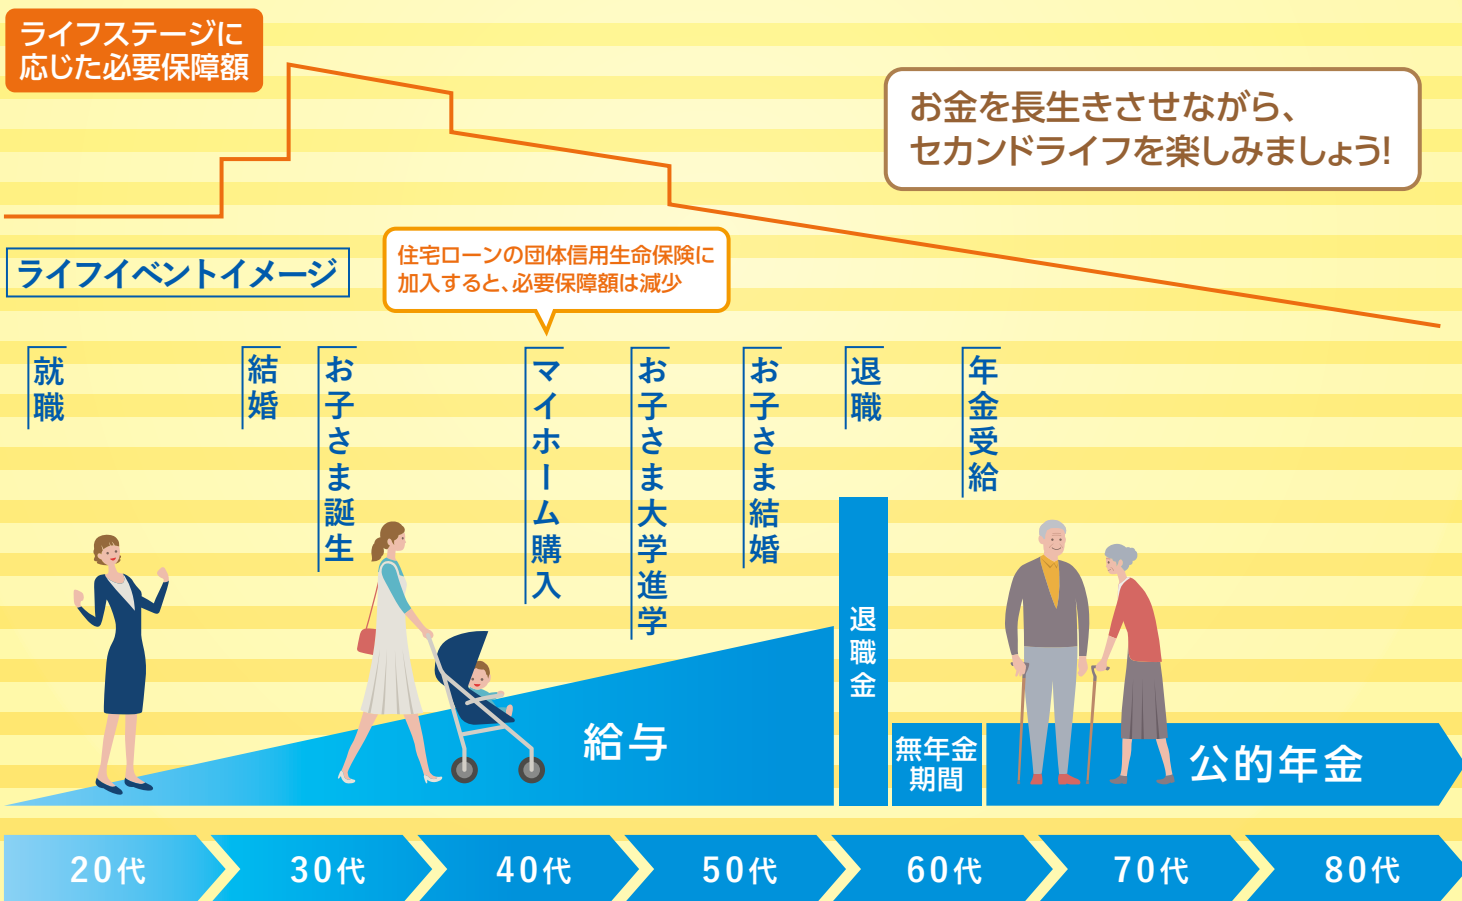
ライフステージに
応じた必要保障額

お金を長生きさせながら、
セカンドライフを楽しみましょう!

ライフイベントイメージ

住宅ローンの団体信用生命保険に
加入すると、必要保障額は減少

就職

結婚

お子さま誕生

マイホーム購入

お子さま大学進学

お子さま結婚

退職

年金受給

退職金

給与

無年金
期間

公的年金

20代

30代

40代

50代

60代

70代

80代